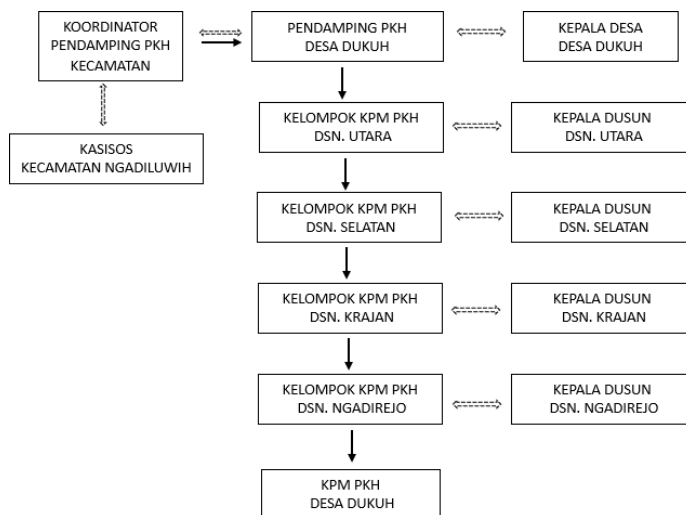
KOORDINATOR PENDAMPING PKH KECAMATAN

PENDAMPING PKH DESA DUKUH

KEPALA DESA DESA DUKUH

KASISOS KECAMATAN NGADILUWIH

KELOMPOK KPM PKH DSN. UTARA

KEPALA DUSUN DSN. UTARA

KELOMPOK KPM PKH DSN. SELATAN

KEPALA DUSUN DSN. SELATAN

KELOMPOK KPM PKH DSN. KRAJAN

KEPALA DUSUN DSN. KRAJAN

KELOMPOK KPM PKH DSN. NGADIREJO

KEPALA DUSUN DSN. NGADIREJO

KPM PKH DESA DUKUH